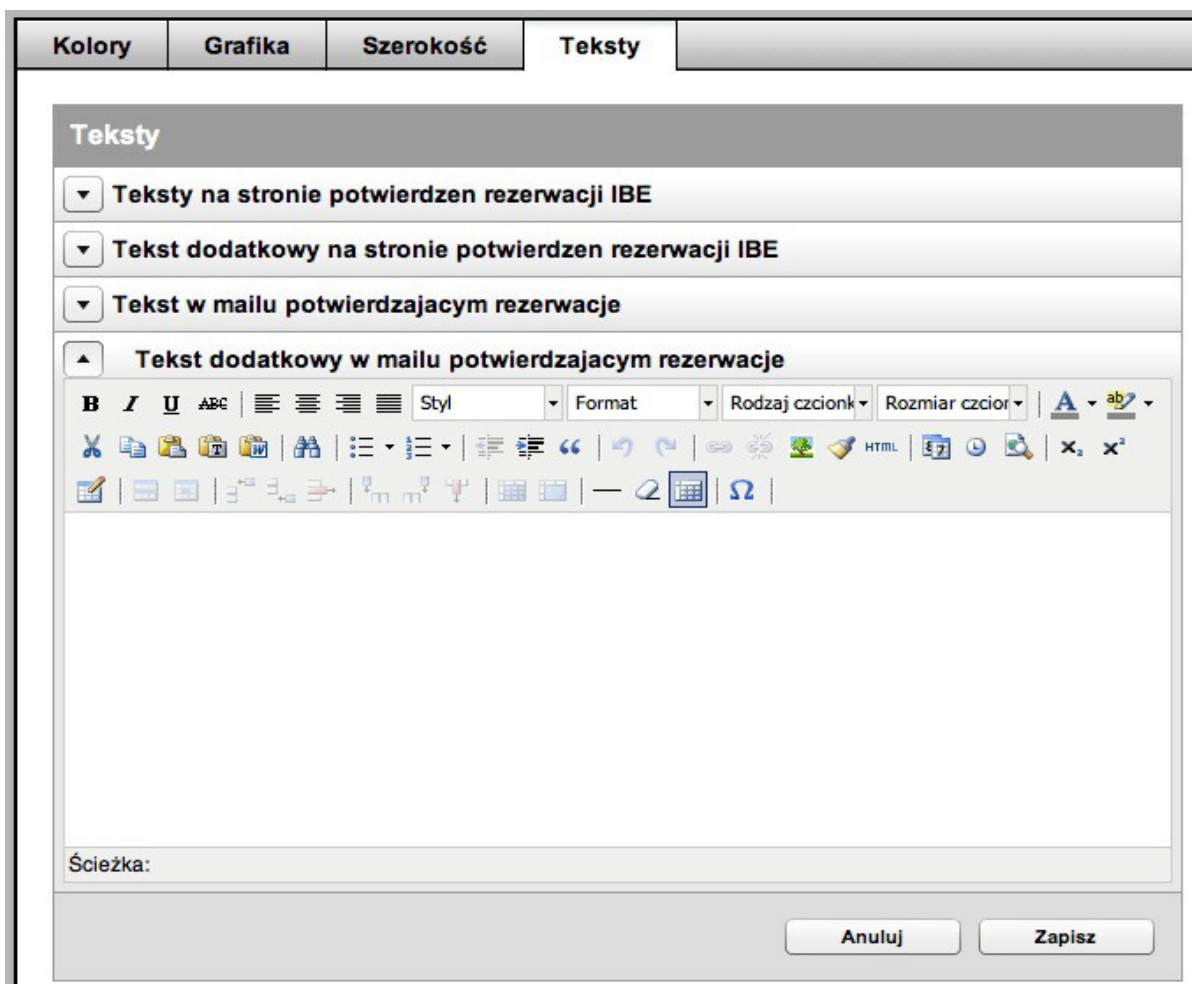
Kolory | Grafika | Szerokość | Teksty

Teksty

Teksty na stronie potwierdzen rezerwacji IBE

Tekst dodatkowy na stronie potwierdzen rezerwacji IBE

Tekst w mailu potwierdzajacym rezerwacje

Tekst dodatkowy w mailu potwierdzajacym rezerwacje

B I U ABC Styl Format Rodzaj czcionk Rozmiar czcior A ab

HTML $x_2$ $x^2$

Ω

Ścieżka:

Anuluj Zapisz